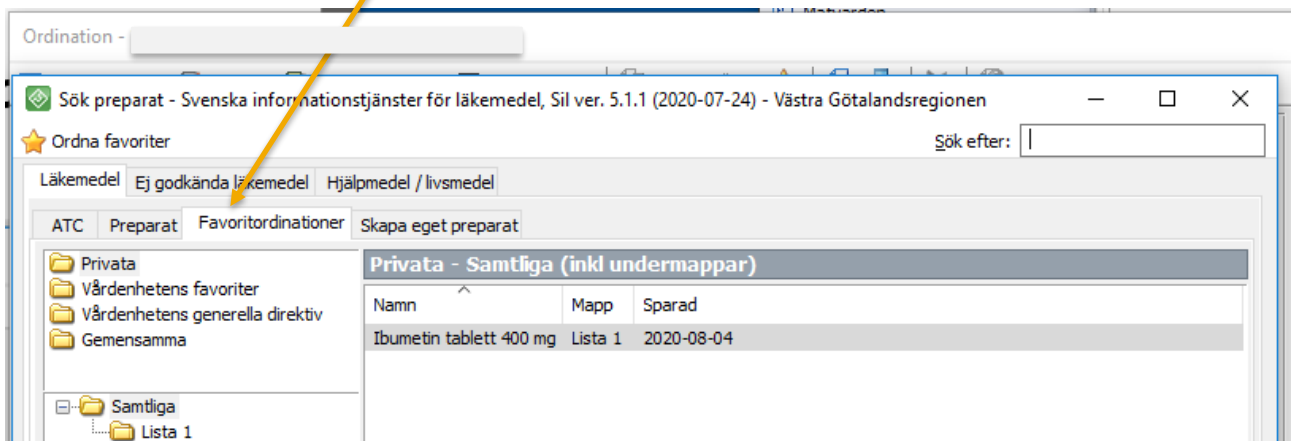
Ordination -

Sök preparat - Svenska informationstjänster för läkemedel, Sil ver. 5.1.1 (2020-07-24) - Västra Götalandsregionen

Ordna favoriter

Sök efter:

Läkemedel | Ej godkända läkemedel | Hjälpmedel / livsmedel

ATC | Preparat | Favoritordinationer | Skapa eget preparat

Privata
Vårdenhetens favoriter
Vårdenhetens generella direktiv
Gemensamma

Samtliga
Lista 1

Privata - Samtliga (inkl undermappar)

| Namn | Mapp | Sparad |
|---|---|---|
| Ibumetin tablett 400 mg | Lista 1 | 2020-08-04 |